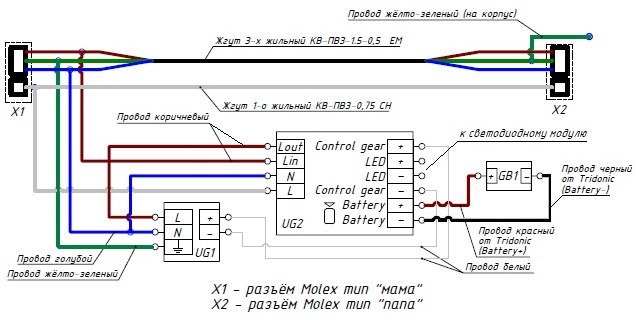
Провод жёлто-зелёный (на корпус)

Жгут 3-х жильный КВ-ПВЗ-1,5-0,5 ЕМ

X1

X2

Жгут 1-о жильный КВ-ПВЗ-0,75 СН

Провод коричневый

к светодиодному модулю

Lout
Lin
N
L

Control gear +
LED +
LED −
Control gear −
Battery +
Battery −

UG2

GB1

Провод черный от Tridonic (Battery-)

L
N

+
−

UG1

Провод красный от Tridonic (Battery+)

Провод голубой

Провод жёлто-зелёный

Провод белый

X1 – разъём Molex тип "мама"
X2 – разъём Molex тип "папа"